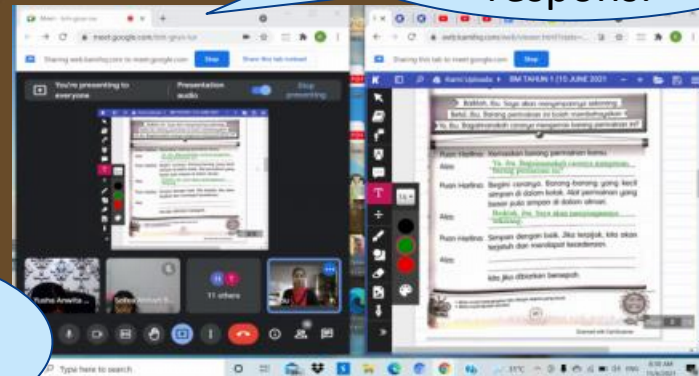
respons.

Meet - bfs-gnyw-luz

meet.google.com/bfs-gnyw-luz

Sharing web.kamiapp.com to meet.google.com Stop Share this tab instead

You're presenting to everyone

Presentation audio

Stop presenting

Nisha Anwita

Sofea Amirah B.

11 others

web.kamiapp.com/web/viewer.html

Sharing this tab to meet.google.com Stop

Kami Uploads › BM TAHUN 1 (15 JUNE 2021

Baiklah, ibu. Saya akan menyimpannya sekarang.

Betul, ibu. Barang permainan ini boleh membahayakan

Ya, ibu. Bagaimanakah caranya mengemas barang permainan ini?

Puan Harlina: Kemaskan barang permainan kamu.

Alas: Ya, ibu. Bagaimanakah caranya mengemas barang permainan ini?

Puan Harlina: Begini caranya. Barang-barang yang kecil simpan di dalam kotak. Alat permainan yang besar pula simpan di dalam almari.

Alas: Baiklah, ibu. Saya akan menyimpannya sekarang.

Puan Harlina: Simpan dengan baik. Jika tersepak, kita akan terjatuh dan mendapat kecederaan.

Alas:

Puan Harlina: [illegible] kita jika diberikan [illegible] benarnya.

14

Type here to search

31°C

8:50 AM